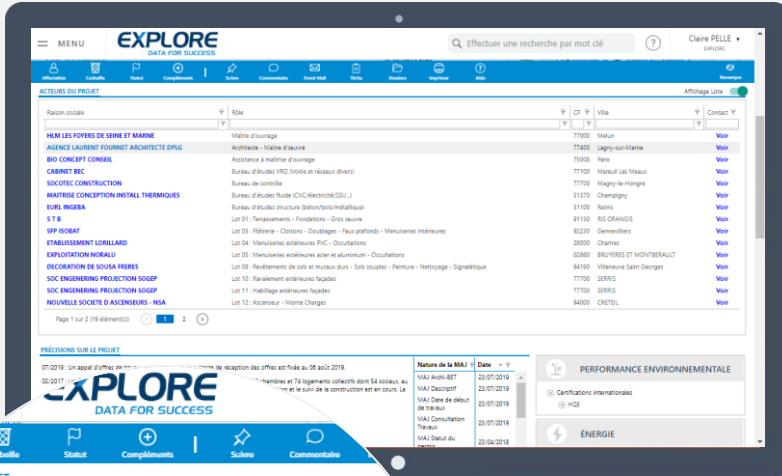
MENU

EXPLORE
DATA FOR SUCCESS

Effectuer une recherche par mot clé

Claire PELLE
EXPLORE

Affectation Corbeille Statut Compléments Suivre Commentaire Envoi Mail Tâche Dossiers Imprimer Aide Remarque

ACTEURS DU PROJET

Affichage Liste

| Raison sociale | Rôle | CP | Ville | Contact |
|---|---|---|---|---|
| HLM LES FOYERS DE SEINE ET MARNE | Maître d'ouvrage | 77000 | Melun | Voir |
| AGENCE LAURENT FOURNET ARCHITECTE DPLG | Architecte - Maître d'œuvre | 77400 | Lagny-sur-Marne | Voir |
| BIO CONCEPT CONSEIL | Assistance à maîtrise d'ouvrage | 75008 | Paris | Voir |
| CABINET BEC | Bureau d'études VRD (Voirie et réseaux divers) | 77100 | Mareuil Les Meaux | Voir |
| SOCOTEC CONSTRUCTION | Bureau de contrôle | 77700 | Magny-le-Hongre | Voir |
| MAITRISE CONCEPTION INSTALL THERMIQUES | Bureau d'études fluide (CVC/électricité/SSI/...) | 31370 | Champigny | Voir |
| EURL INGEBA | Bureau d'études structure (béton/bois/métallique) | 51100 | Reims | Voir |
| S T B | Lot 01 : Terrassements - Fondations - Gros œuvre | 91130 | RIS ORANGIS | Voir |
| SFP ISOBAT | Lot 03 : Plâtrerie - Cloisons - Doublages - Faux plafonds - Menuiseries intérieures | 92230 | Gennevilliers | Voir |
| ETABLISSEMENT LORILLARD | Lot 04 : Menuiseries extérieures PVC - Occultations | 28000 | Chartres | Voir |
| EXPLOITATION NORALU | Lot 05 : Menuiseries extérieures acier et aluminium - Occultations | 02860 | BRUYERES ET MONTBERAULT | Voir |
| DECORATION DE SOUSA FRERES | Lot 08 : Revêtements de sols et murs durs - Sols souples - Peinture - Nettoyage - Signalétique | 94190 | Villeneuve Saint Georges | Voir |
| SOC ENGENERING PROJECTION SOGEP | Lot 10 : Ravalement extérieurs façades | 77700 | SERRIS | Voir |
| SOC ENGENERING PROJECTION SOGEP | Lot 11 : Habillage extérieurs façades | 77700 | SERRIS | Voir |
| NOUVELLE SOCIETE D ASCENSEURS - NSA | Lot 12 : Ascenseur - Monte Charges | 94000 | CRETEIL | Voir |

Page 1 sur 2 (19 éléments)  1  2

PRÉCISIONS SUR LE PROJET

07/2019 : Un appel d'offres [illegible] limite de réception des offres est fixée au 06 août 2019.

02/2017 : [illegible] chambres et 74 logements collectifs dont 54 sociaux. au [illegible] et le suivi de la construction est en cours. Le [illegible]

| Nature de la MAJ | Date |
|---|---|
| MAJ Archi-BET | 23/07/2019 |
| MAJ Descriptif | 23/07/2019 |
| MAJ Date de début de travaux | 23/07/2019 |
| MAJ Consultation Travaux | 23/07/2019 |
| MAJ Statut du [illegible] | 23/04/2018 |

PERFORMANCE ENVIRONNEMENTALE
Certifications internationales
HQE

ÉNERGIE

EXPLORE
DATA FOR SUCCESS
Corbeille Statut Compléments Suivre Commentaire